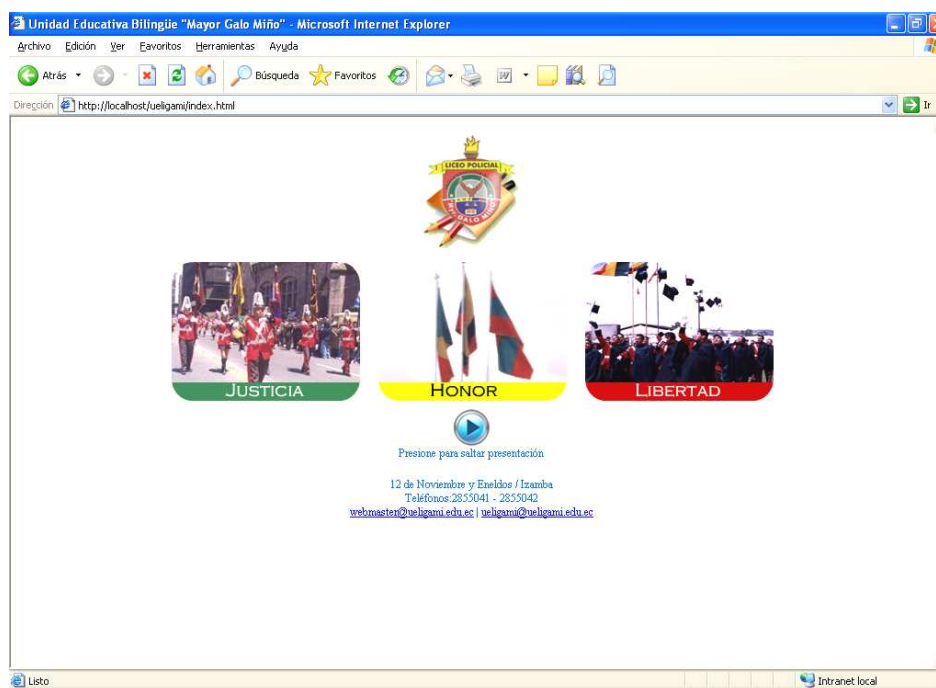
Unidad Educativa Bilingüe "Mayor Galo Miño" - Microsoft Internet Explorer

Archivo Edición Ver Favoritos Herramientas Ayuda

Atrás Búsqueda Favoritos

Dirección http://localhost/ueligami/index.html

Ir

LICEO POLICIAL

GALO MIÑO

JUSTICIA

HONOR

LIBERTAD

Presione para saltar presentación

12 de Noviembre y Eneldos / Izamba
Teléfonos:2855041 - 2855042
webmaster@ueligami.edu.ec | ueligami@ueligami.edu.ec

Listo

Intranet local